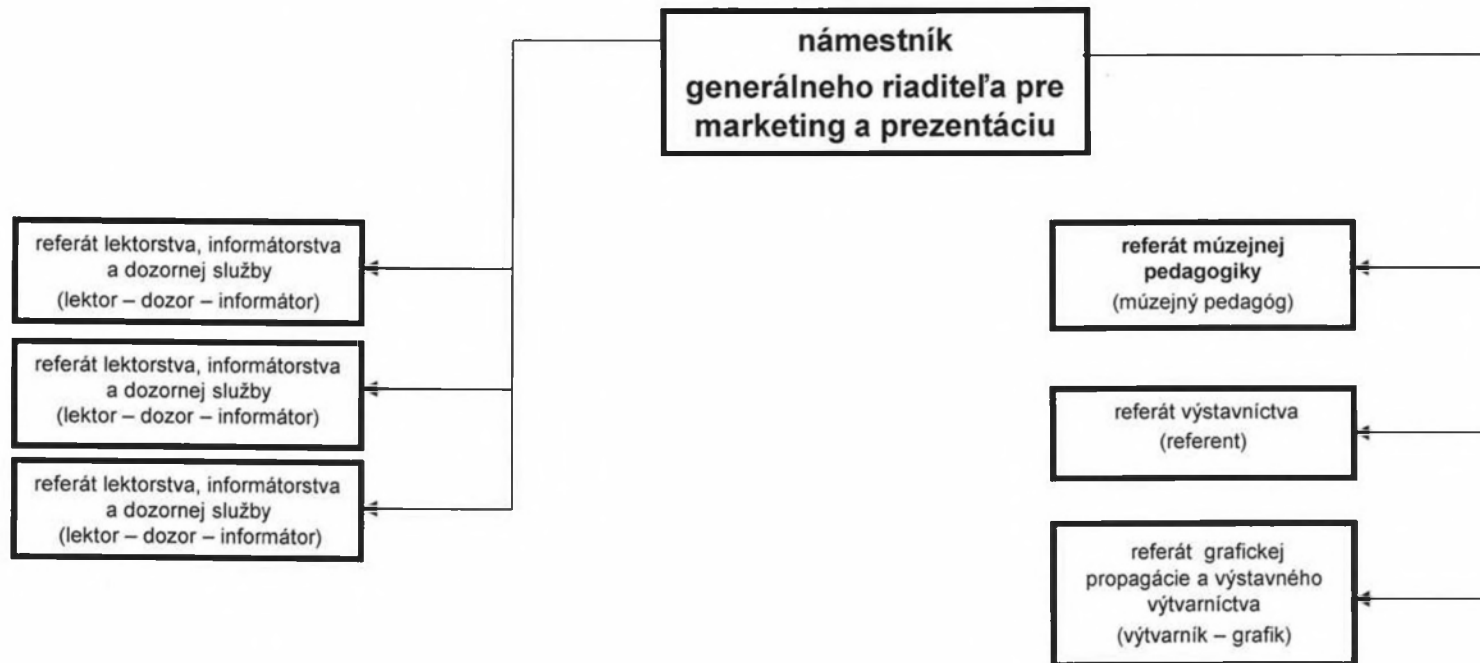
námestník generálneho riaditeľa pre marketing a prezentáciu

referát lektorstva, informátorstva a dozornej služby (lektor – dozor – informátor)

referát lektorstva, informátorstva a dozornej služby (lektor – dozor – informátor)

referát lektorstva, informátorstva a dozornej služby (lektor – dozor – informátor)

referát múzejnej pedagogiky (múzejný pedagóg)

referát výstavníctva (referent)

referát grafickej propagácie a výstavného výtvarníctva (výtvarník – grafik)